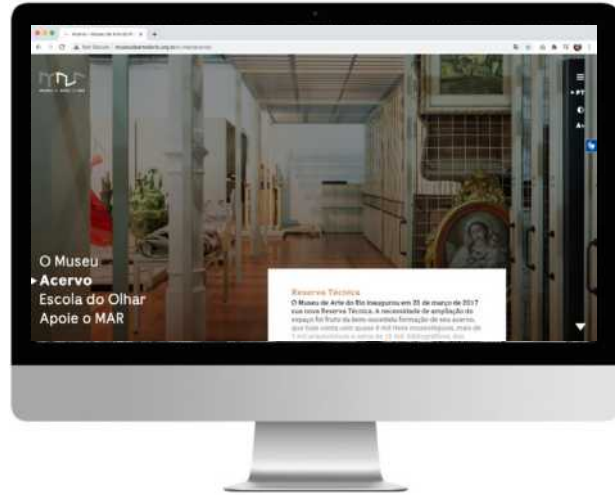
O Museu
Acervo
Escola do Olhar
Apoie o MAR

Reserva Técnica
O Museu de Arte do Rio inaugurou em 31 de março de 2017 sua nova Reserva Técnica. A necessidade de ampliação do espaço foi fruto da bem-sucedida formação de seu acervo, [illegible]

PT